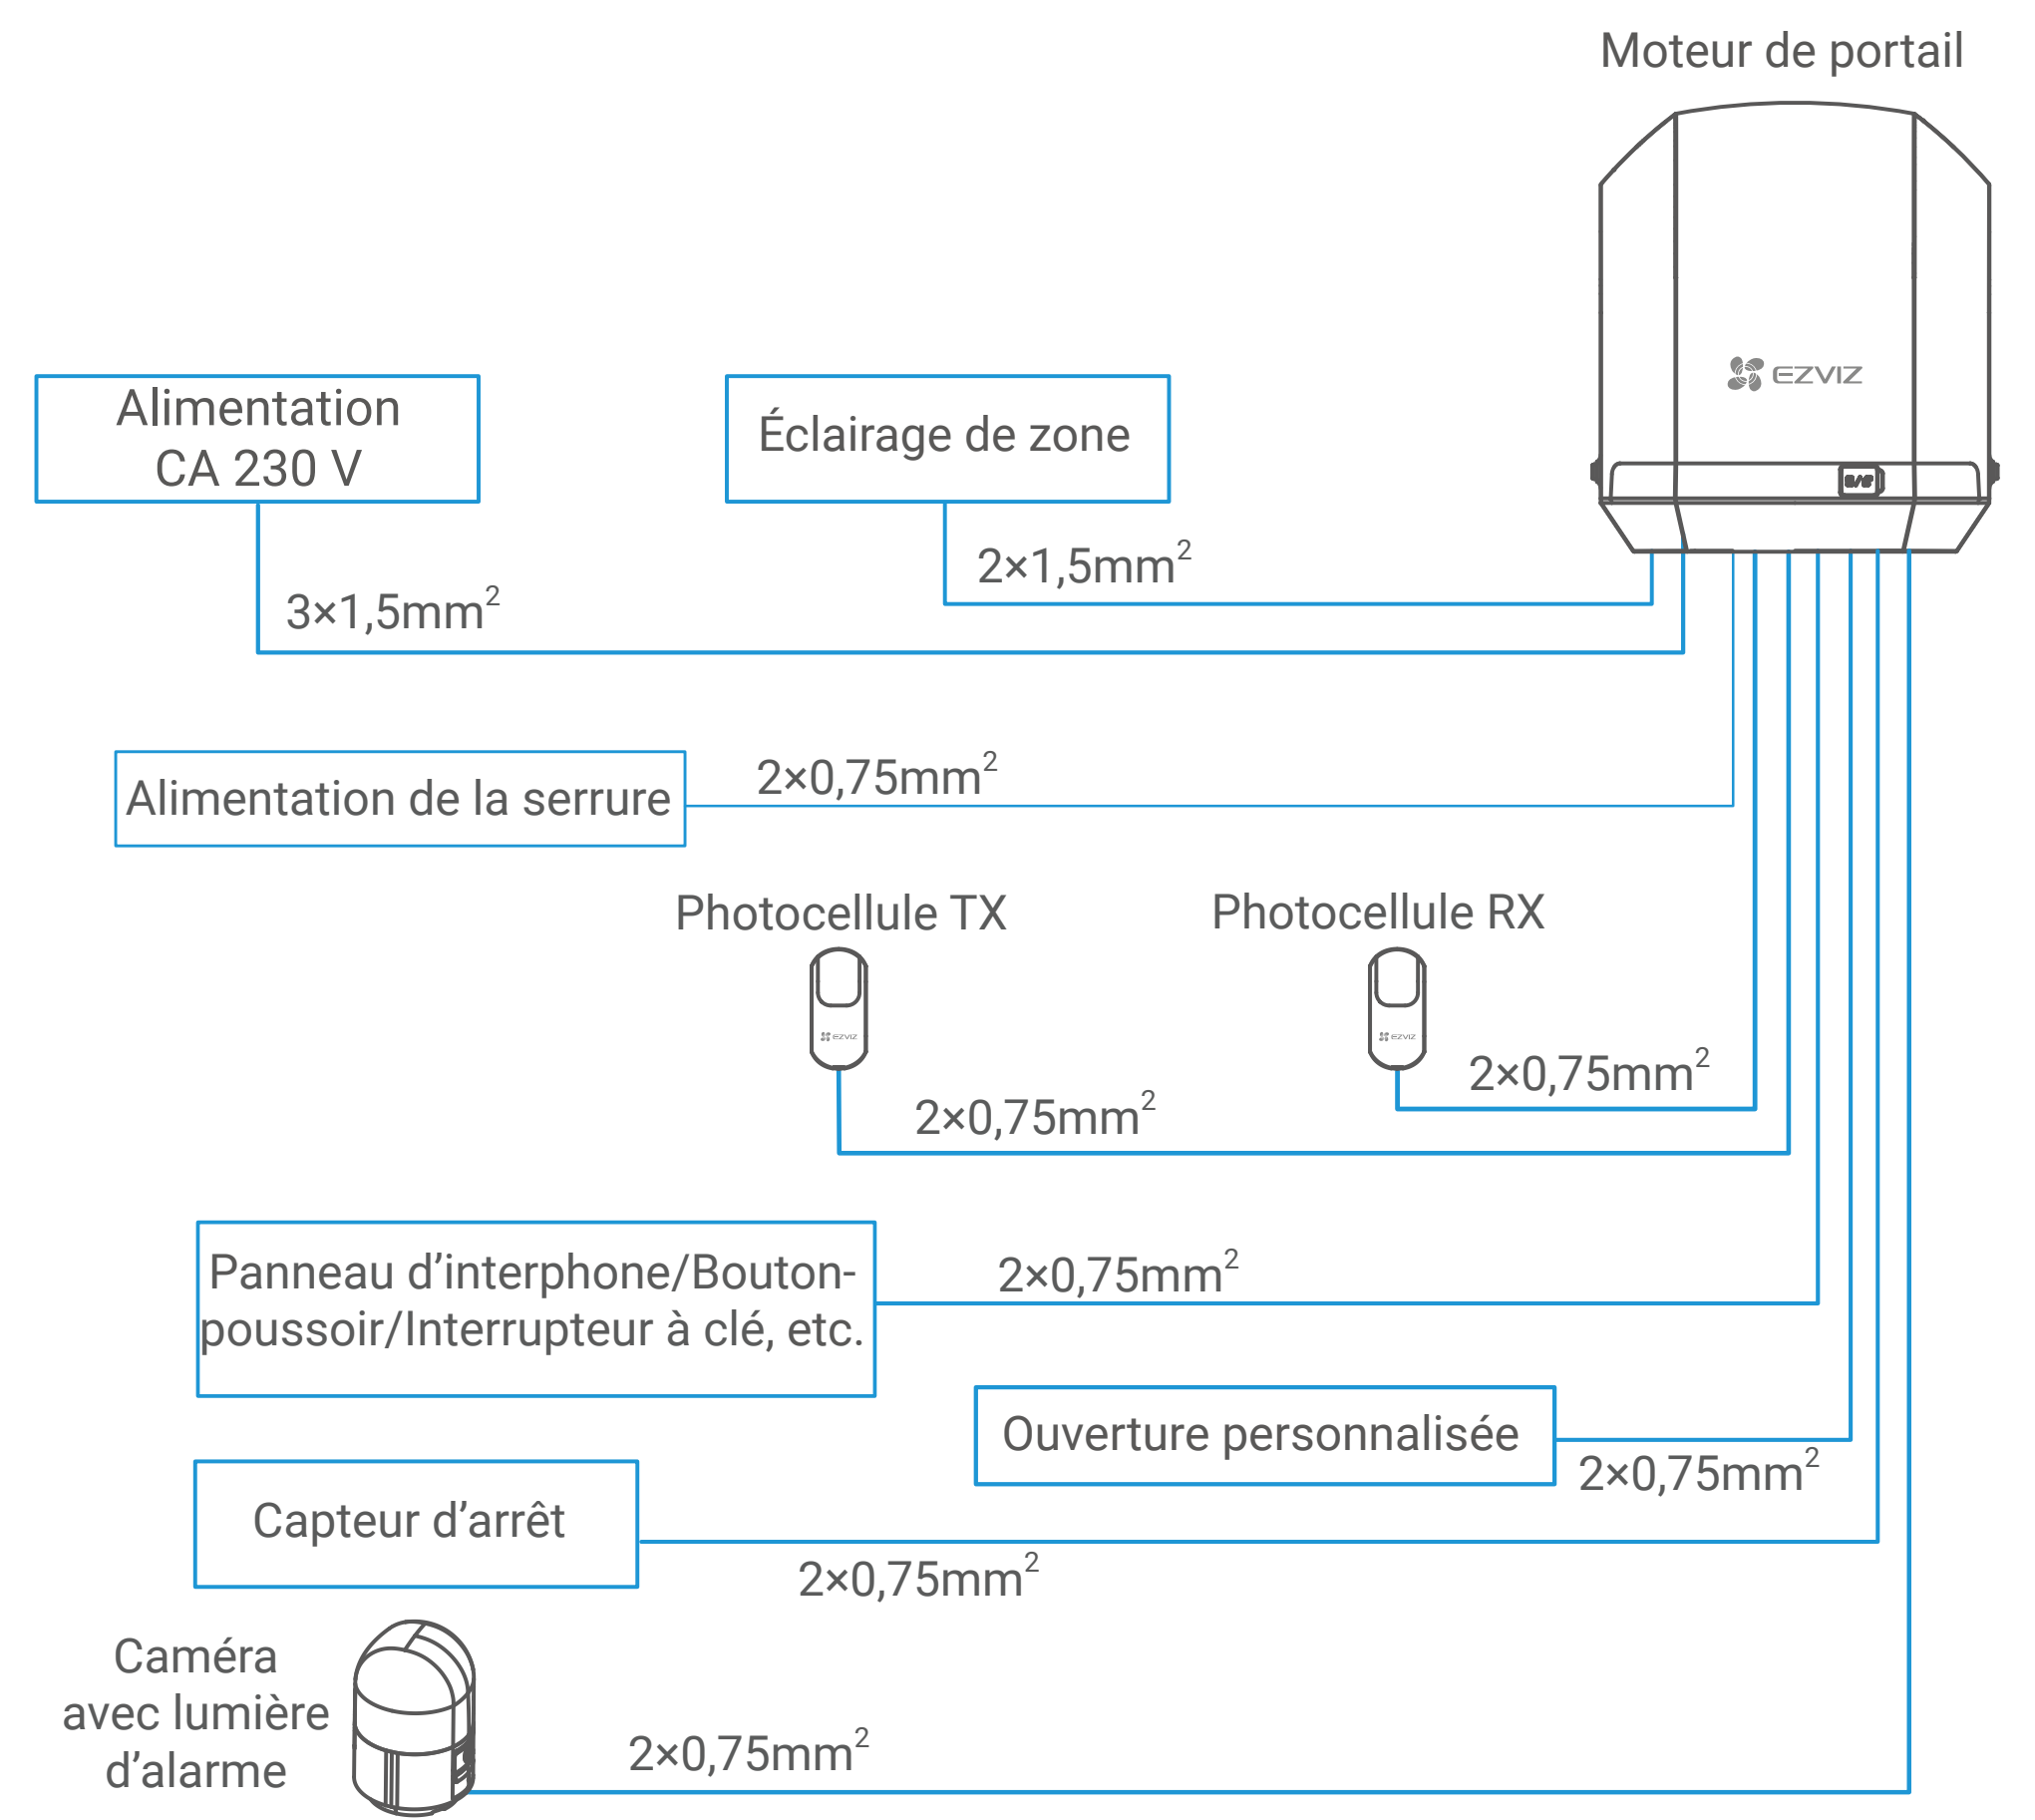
Moteur de portail

EZVIZ

Alimentation CA 230 V

Éclairage de zone

$2×1,5mm^2$

$3×1,5mm^2$

Alimentation de la serrure

$2×0,75mm^2$

Photocellule TX

Photocellule RX

$2×0,75mm^2$

$2×0,75mm^2$

Panneau d'interphone/Bouton-poussoir/Interrupteur à clé, etc.

$2×0,75mm^2$

Ouverture personnalisée

$2×0,75mm^2$

Capteur d'arrêt

$2×0,75mm^2$

Caméra avec lumière d'alarme

$2×0,75mm^2$